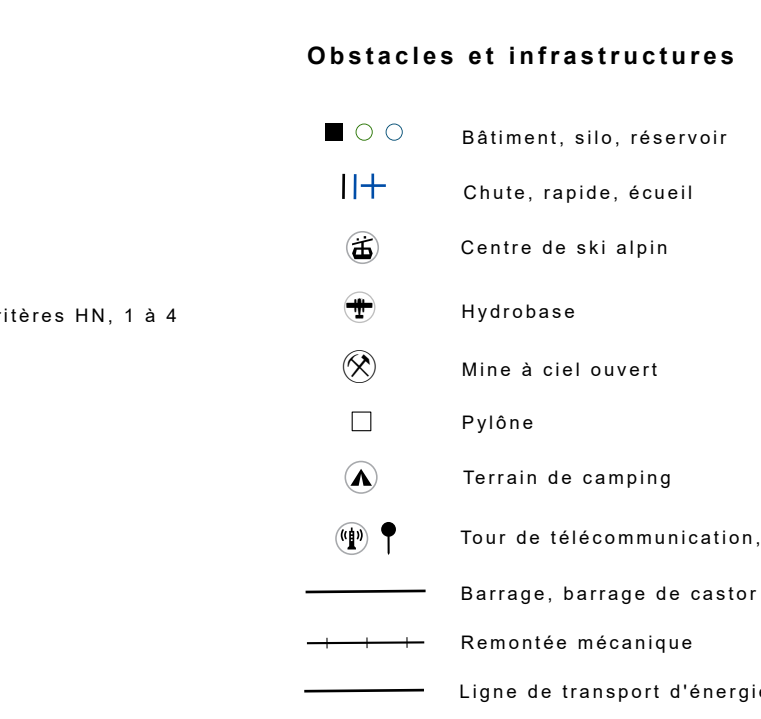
Obstacles et infrastructures

itères HN, 1 à 4

Bâtiment, silo, réservoir

Chute, rapide, écueil

Centre de ski alpin

Hydrobase

Mine à ciel ouvert

Pylône

Terrain de camping

Tour de télécommunication,

Barrage, barrage de castor

Remontée mécanique

Ligne de transport d'énergi